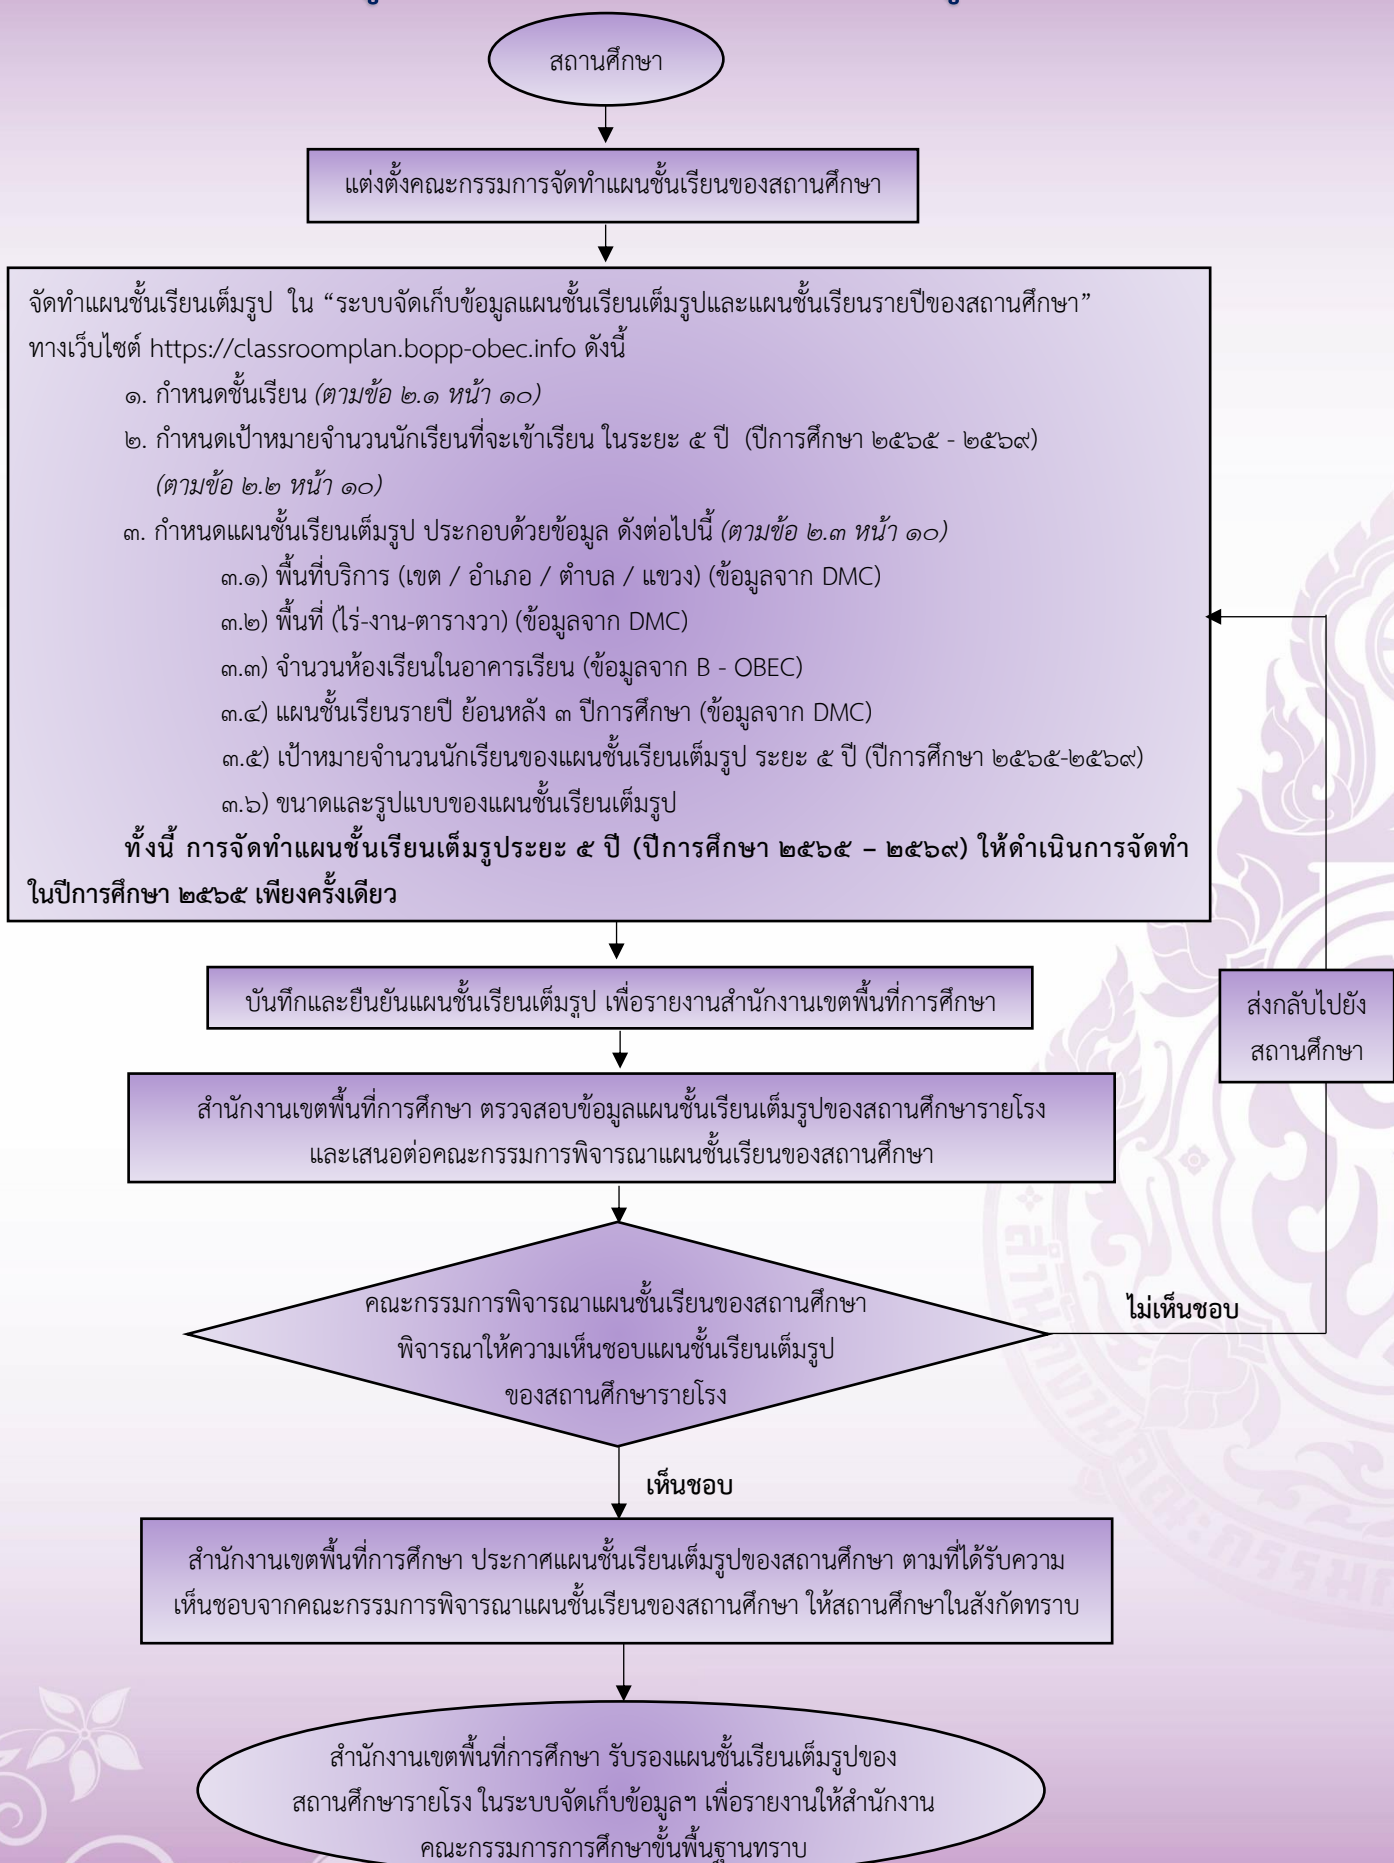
สถานศึกษา

แต่งตั้งคณะกรรมการจัดทำแผนชั้นเรียนของสถานศึกษา

จัดทำแผนชั้นเรียนเต็มรูป ใน “ระบบจัดเก็บข้อมูลแผนชั้นเรียนเต็มรูปและแผนชั้นเรียนรายปีของสถานศึกษา” ทางเว็บไซต์ https://classroomplan.bopp-obec.info ดังนี้

๑. กำหนดชั้นเรียน *(ตามข้อ ๒.๑ หน้า ๑๐)*

๒. กำหนดเป้าหมายจำนวนนักเรียนที่จะเข้าเรียน ในระยะ ๕ ปี (ปีการศึกษา ๒๕๖๕ - ๒๕๖๙) *(ตามข้อ ๒.๒ หน้า ๑๐)*

๓. กำหนดแผนชั้นเรียนเต็มรูป ประกอบด้วยข้อมูล ดังต่อไปนี้ *(ตามข้อ ๒.๓ หน้า ๑๐)*

๓.๑) พื้นที่บริการ (เขต / อำเภอ / ตำบล / แขวง) (ข้อมูลจาก DMC)

๓.๒) พื้นที่ (ไร่-งาน-ตารางวา) (ข้อมูลจาก DMC)

๓.๓) จำนวนห้องเรียนในอาคารเรียน (ข้อมูลจาก B - OBEC)

๓.๔) แผนชั้นเรียนรายปี ย้อนหลัง ๓ ปีการศึกษา (ข้อมูลจาก DMC)

๓.๕) เป้าหมายจำนวนนักเรียนของแผนชั้นเรียนเต็มรูป ระยะ ๕ ปี (ปีการศึกษา ๒๕๖๕-๒๕๖๙)

๓.๖) ขนาดและรูปแบบของแผนชั้นเรียนเต็มรูป

**ทั้งนี้ การจัดทำแผนชั้นเรียนเต็มรูประยะ ๕ ปี (ปีการศึกษา ๒๕๖๕ – ๒๕๖๙) ให้ดำเนินการจัดทำในปีการศึกษา ๒๕๖๕ เพียงครั้งเดียว**

บันทึกและยืนยันแผนชั้นเรียนเต็มรูป เพื่อรายงานสำนักงานเขตพื้นที่การศึกษา

ส่งกลับไปยังสถานศึกษา

สำนักงานเขตพื้นที่การศึกษา ตรวจสอบข้อมูลแผนชั้นเรียนเต็มรูปของสถานศึกษารายโรง และเสนอต่อคณะกรรมการพิจารณาแผนชั้นเรียนของสถานศึกษา

คณะกรรมการพิจารณาแผนชั้นเรียนของสถานศึกษา พิจารณาให้ความเห็นชอบแผนชั้นเรียนเต็มรูป ของสถานศึกษารายโรง

**ไม่เห็นชอบ**

**เห็นชอบ**

สำนักงานเขตพื้นที่การศึกษา ประกาศแผนชั้นเรียนเต็มรูปของสถานศึกษา ตามที่ได้รับความเห็นชอบจากคณะกรรมการพิจารณาแผนชั้นเรียนของสถานศึกษา ให้สถานศึกษาในสังกัดทราบ

สำนักงานเขตพื้นที่การศึกษา รับรองแผนชั้นเรียนเต็มรูปของสถานศึกษารายโรง ในระบบจัดเก็บข้อมูลฯ เพื่อรายงานให้สำนักงานคณะกรรมการการศึกษาขั้นพื้นฐานทราบ